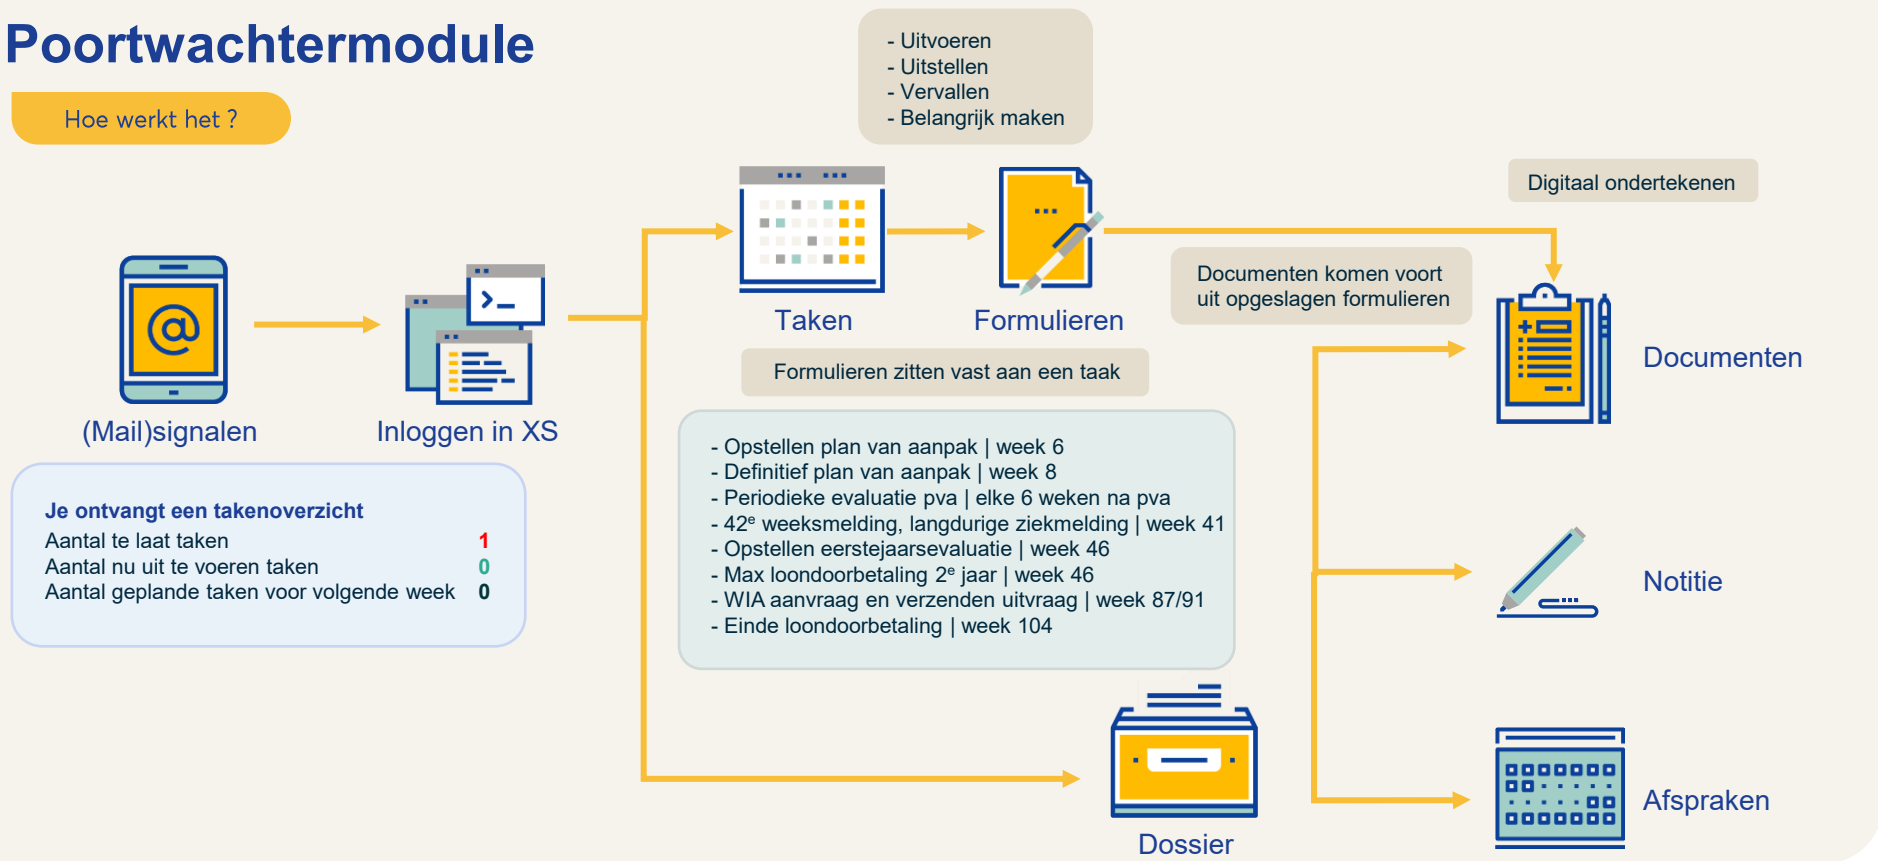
Poortwachtermodule

Hoe werkt het ?

- Uitvoeren
- Uitstellen
- Vervallen
- Belangrijk maken

Digitaal ondertekenen

(Mail)signalen

Inloggen in XS

Taken

Formulieren

Documenten komen voort uit opgeslagen formulieren

Documenten

Formulieren zitten vast aan een taak

Je ontvangt een takenoverzicht
Aantal te laat taken 1
Aantal nu uit te voeren taken 0
Aantal geplande taken voor volgende week 0

- Opstellen plan van aanpak | week 6
- Definitief plan van aanpak | week 8
- Periodieke evaluatie pva | elke 6 weken na pva
- 42$^{e}$ weeksmelding, langdurige ziekmelding | week 41
- Opstellen eerstejaarsevaluatie | week 46
- Max loondoorbetaling 2$^{e}$ jaar | week 46
- WIA aanvraag en verzenden uitvraag | week 87/91
- Einde loondoorbetaling | week 104

Notitie

Afspraken

Dossier